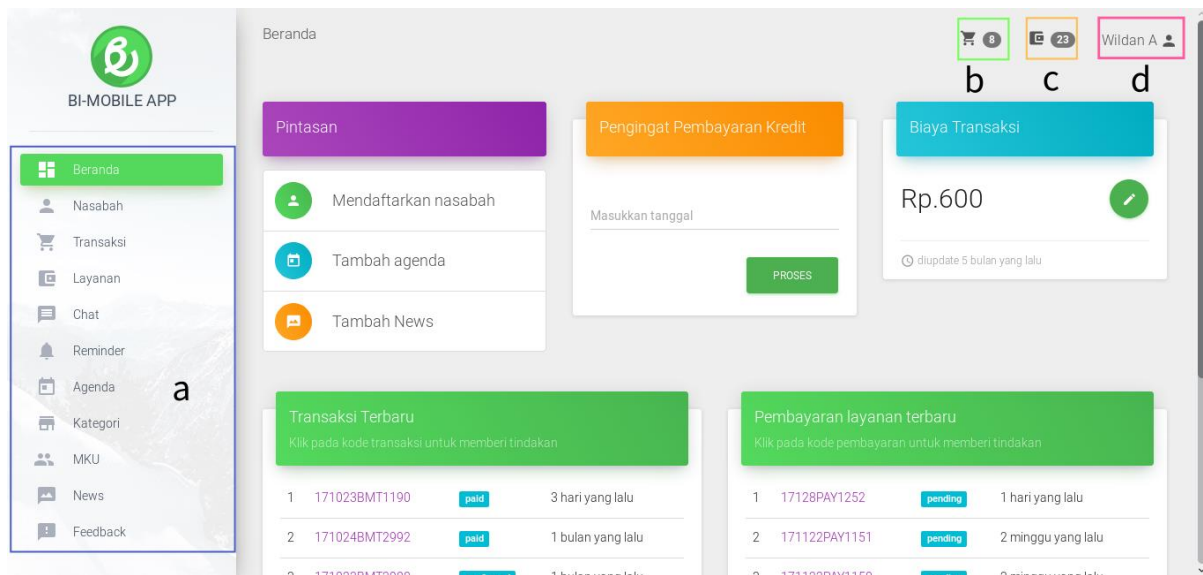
BI-MOBILE APP

Beranda
Nasabah
Transaksi
Layanan
Chat
Reminder
Agenda
Kategori
MKU
News
Feedback

a

Beranda

8 b
23 c
Wildan A d

Pintasan

Mendaftarkan nasabah

Tambah agenda

Tambah News

Pengingat Pembayaran Kredit

Masukkan tanggal

PROSES

Biaya Transaksi

Rp.600

diupdate 5 bulan yang lalu

Transaksi Terbaru

Klik pada kode transaksi untuk memberi tindakan

| | | | |
|---|---|---|---|
| 1 | 171023BMT1190 | paid | 3 hari yang lalu |
| 2 | 171024BMT2992 | paid | 1 bulan yang lalu |
| 3 | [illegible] | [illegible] | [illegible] |

Pembayaran layanan terbaru

Klik pada kode pembayaran untuk memberi tindakan

| | | | |
|---|---|---|---|
| 1 | 17128PAY1252 | pending | 1 hari yang lalu |
| 2 | 171122PAY1151 | pending | 2 minggu yang lalu |
| 3 | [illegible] | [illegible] | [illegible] |